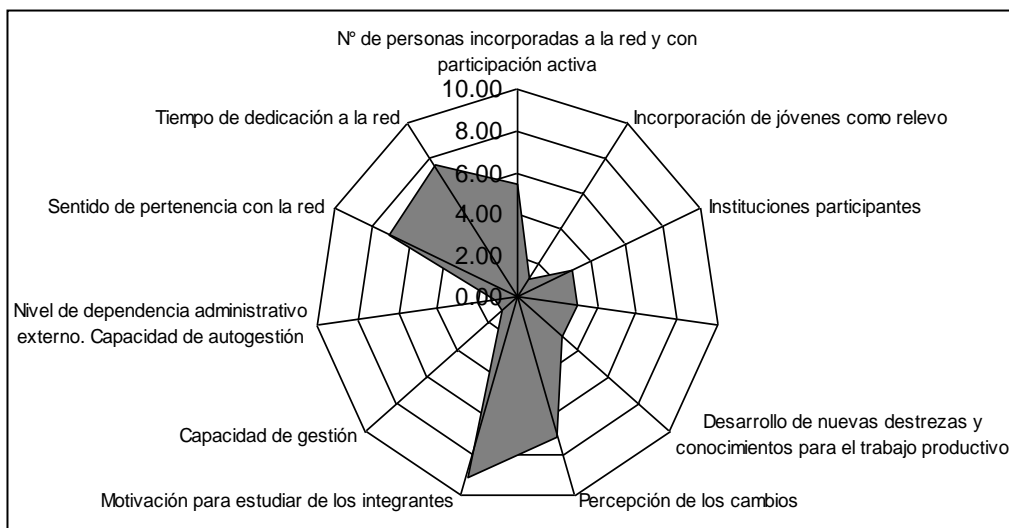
N° de personas incorporadas a la red y con participación activa

10.00

8.00

6.00

4.00

2.00

0.00

Incorporación de jóvenes como relevo

Instituciones participantes

Desarrollo de nuevas destrezas y conocimientos para el trabajo productivo

Percepción de los cambios

Motivación para estudiar de los integrantes

Capacidad de gestión

Nivel de dependencia administrativo externo. Capacidad de autogestión

Sentido de pertenencia con la red

Tiempo de dedicación a la red